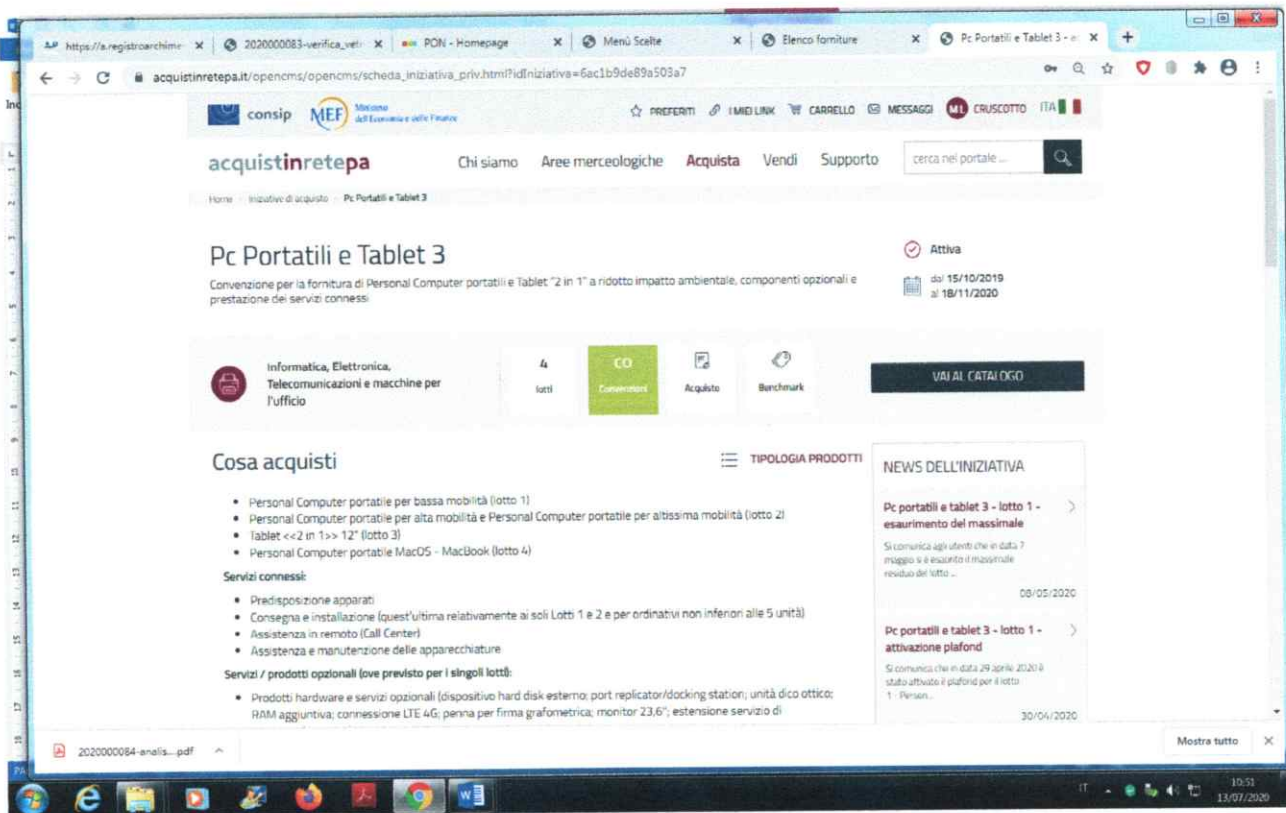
https://a.registroarchime × | 2020000083-verifica_ver × | PON - Homepage × | Menù Scelte × | Elenco forniture × | Pc Portatili e Tablet 3 - × | +

acquistinretepa.it/opencms/opencms/scheda_iniziativa_priv.html?idIniziativa=6ac1b9de89a503a7

consip MEF Ministero dell'Economia e delle Finanze

PREFERITI I MIEI LINK CARRELLO MESSAGGI ML CRUSCOTTO ITA

acquistinretepa Chi siamo Aree merceologiche Acquista Vendi Supporto cerca nel portale ...

Home > Iniziative di acquisto > Pc Portatili e Tablet 3

Pc Portatili e Tablet 3

Convenzione per la fornitura di Personal Computer portatili e Tablet "2 in 1" a ridotto impatto ambientale, componenti opzionali e prestazione dei servizi connessi

Attiva

dal 15/10/2019 al 18/11/2020

Informatica, Elettronica, Telecomunicazioni e macchine per l'ufficio

4 lotti

CO Convenzioni

Acquisto

Benchmark

VAI AL CATALOGO

Cosa acquisti

TIPOLOGIA PRODOTTI

- Personal Computer portatile per bassa mobilità (lotto 1)
- Personal Computer portatile per alta mobilità e Personal Computer portatile per altissima mobilità (lotto 2)
- Tablet <<2 in 1>> 12" (lotto 3)
- Personal Computer portatile MacOS - MacBook (lotto 4)

Servizi connessi:

- Predisposizione apparati
- Consegna e installazione (quest'ultima relativamente ai soli Lotti 1 e 2 e per ordinativi non inferiori alle 5 unità)
- Assistenza in remoto (Call Center)
- Assistenza e manutenzione delle apparecchiature

Servizi / prodotti opzionali (ove previsto per i singoli lotti):

- Prodotti hardware e servizi opzionali (dispositivo hard disk esterno; port replicator/docking station; unità dico ottico; RAM aggiuntiva; connessione LTE 4G; penna per firma grafometrica; monitor 23,6"; estensione servizio di

NEWS DELL'INIZIATIVA

Pc portatili e tablet 3 - lotto 1 - esaurimento del massimale

Si comunica agli utenti che in data 7 maggio si è esaurito il massimale residuo del lotto ...

08/05/2020

Pc portatili e tablet 3 - lotto 1 - attivazione plafond

Si comunica che in data 29 aprile 2020 è stato attivato il plafond per il lotto 1 - Person...

30/04/2020

2020000084-analis....pdf

Mostra tutto

IT 10:51 13/07/2020